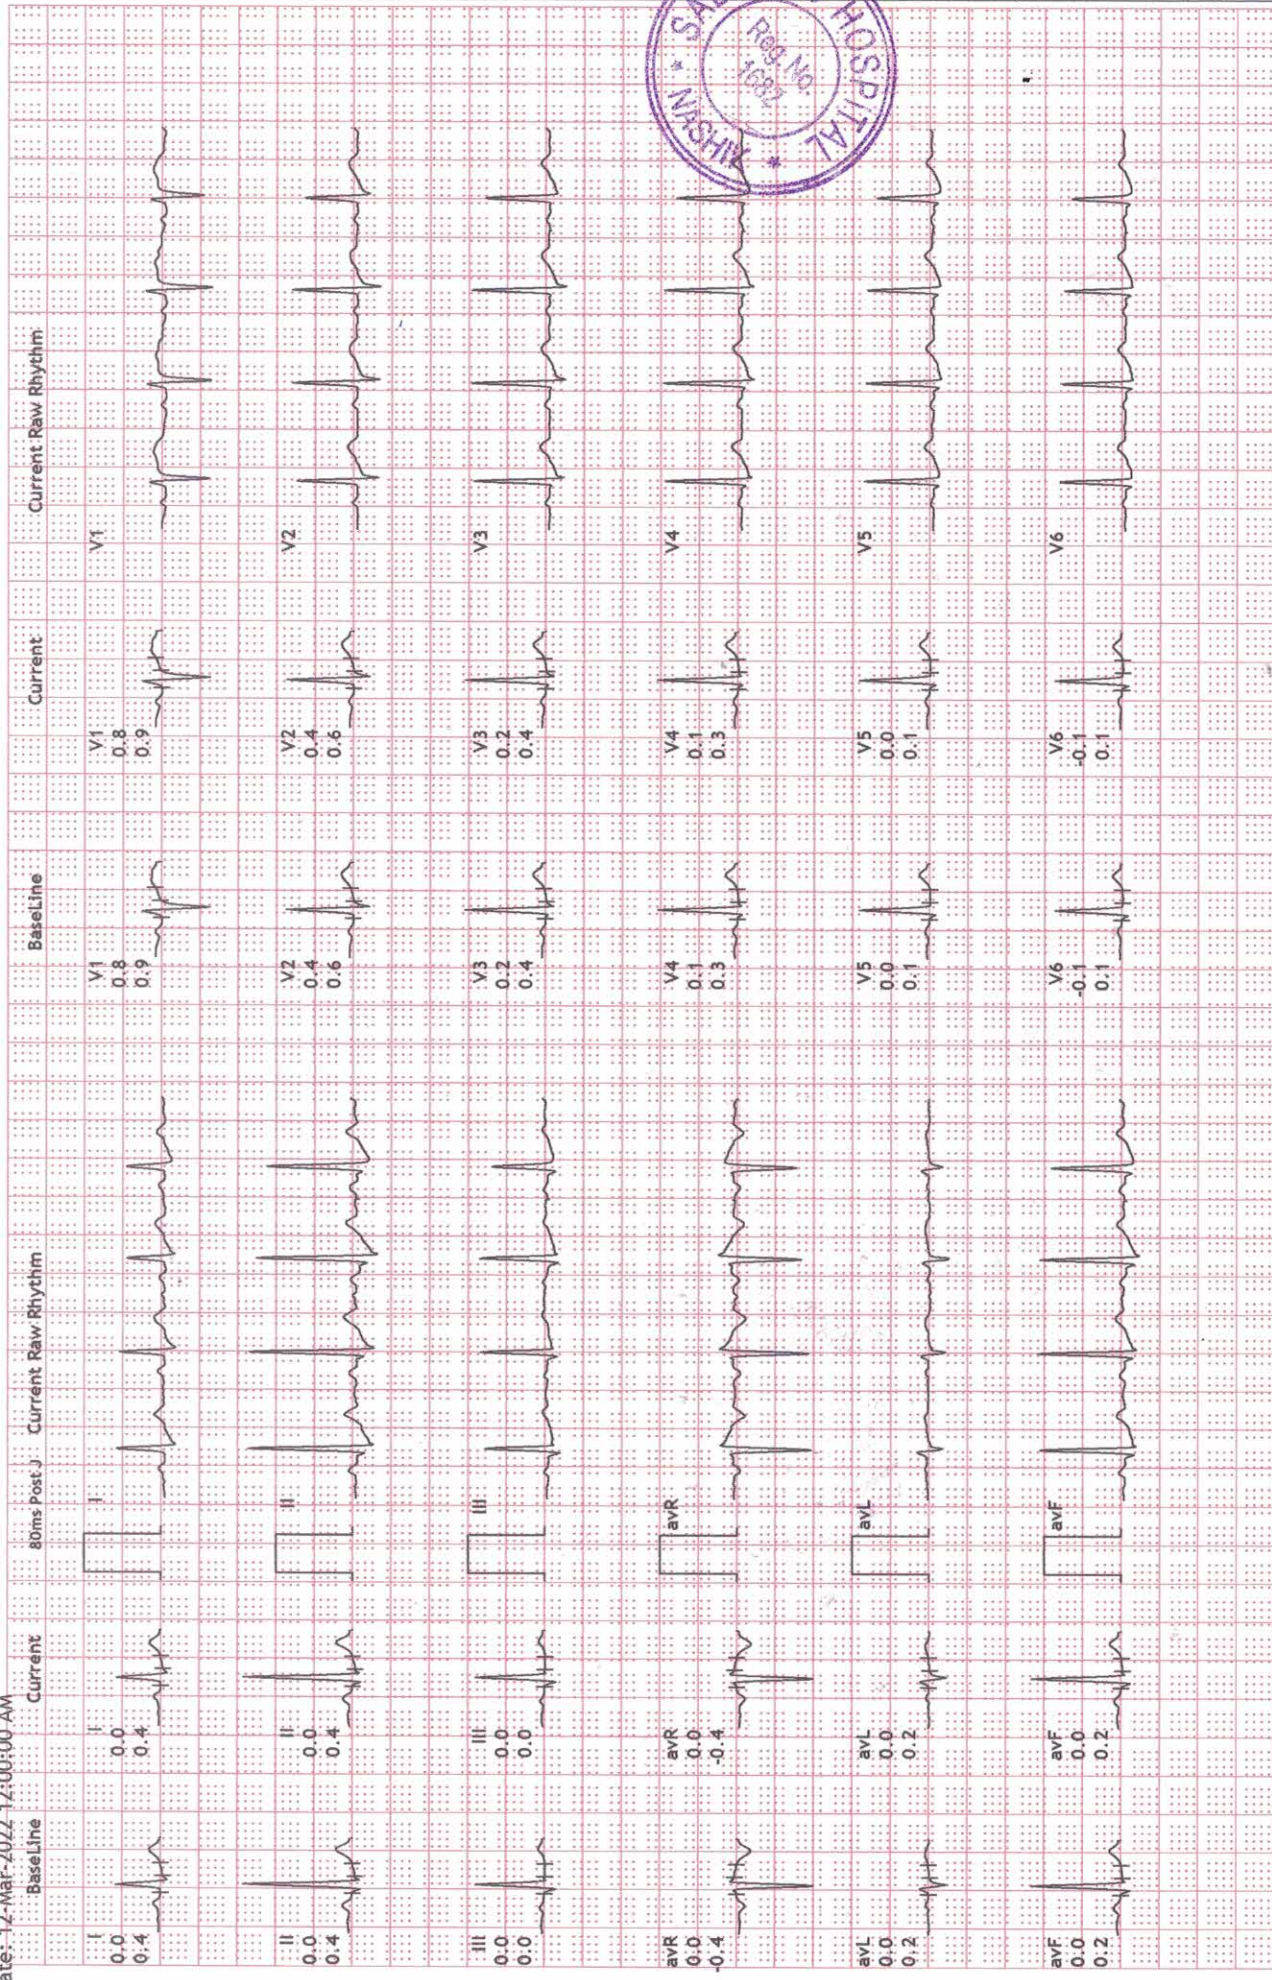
ate: 12-Mar-2022 12:00:00 AM

BaseLine

I
0.0
0.4

II
0.0
0.4

III
0.0
0.0

avR
0.0
-0.4

avL
0.0
0.2

avF
0.0
0.2

Current

I
0.0
0.4

II
0.0
0.4

III
0.0
0.0

avR
0.0
-0.4

avL
0.0
0.2

avF
0.0
0.2

80ms Post J

Current Raw Rhythm

I

II

III

avR

avL

avF

BaseLine

V1
0.8
0.9

V2
0.4
0.6

V3
0.2
0.4

V4
0.1
0.3

V5
0.0
0.1

V6
-0.1
0.1

Current

V1
0.8
0.9

V2
0.4
0.6

V3
0.2
0.4

V4
0.1
0.3

V5
0.0
0.1

V6
-0.1
0.1

Current Raw Rhythm

V1

V2

V3

V4

V5

V6

SA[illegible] HOSPITAL
Reg. No.
1682
* NASHIK *